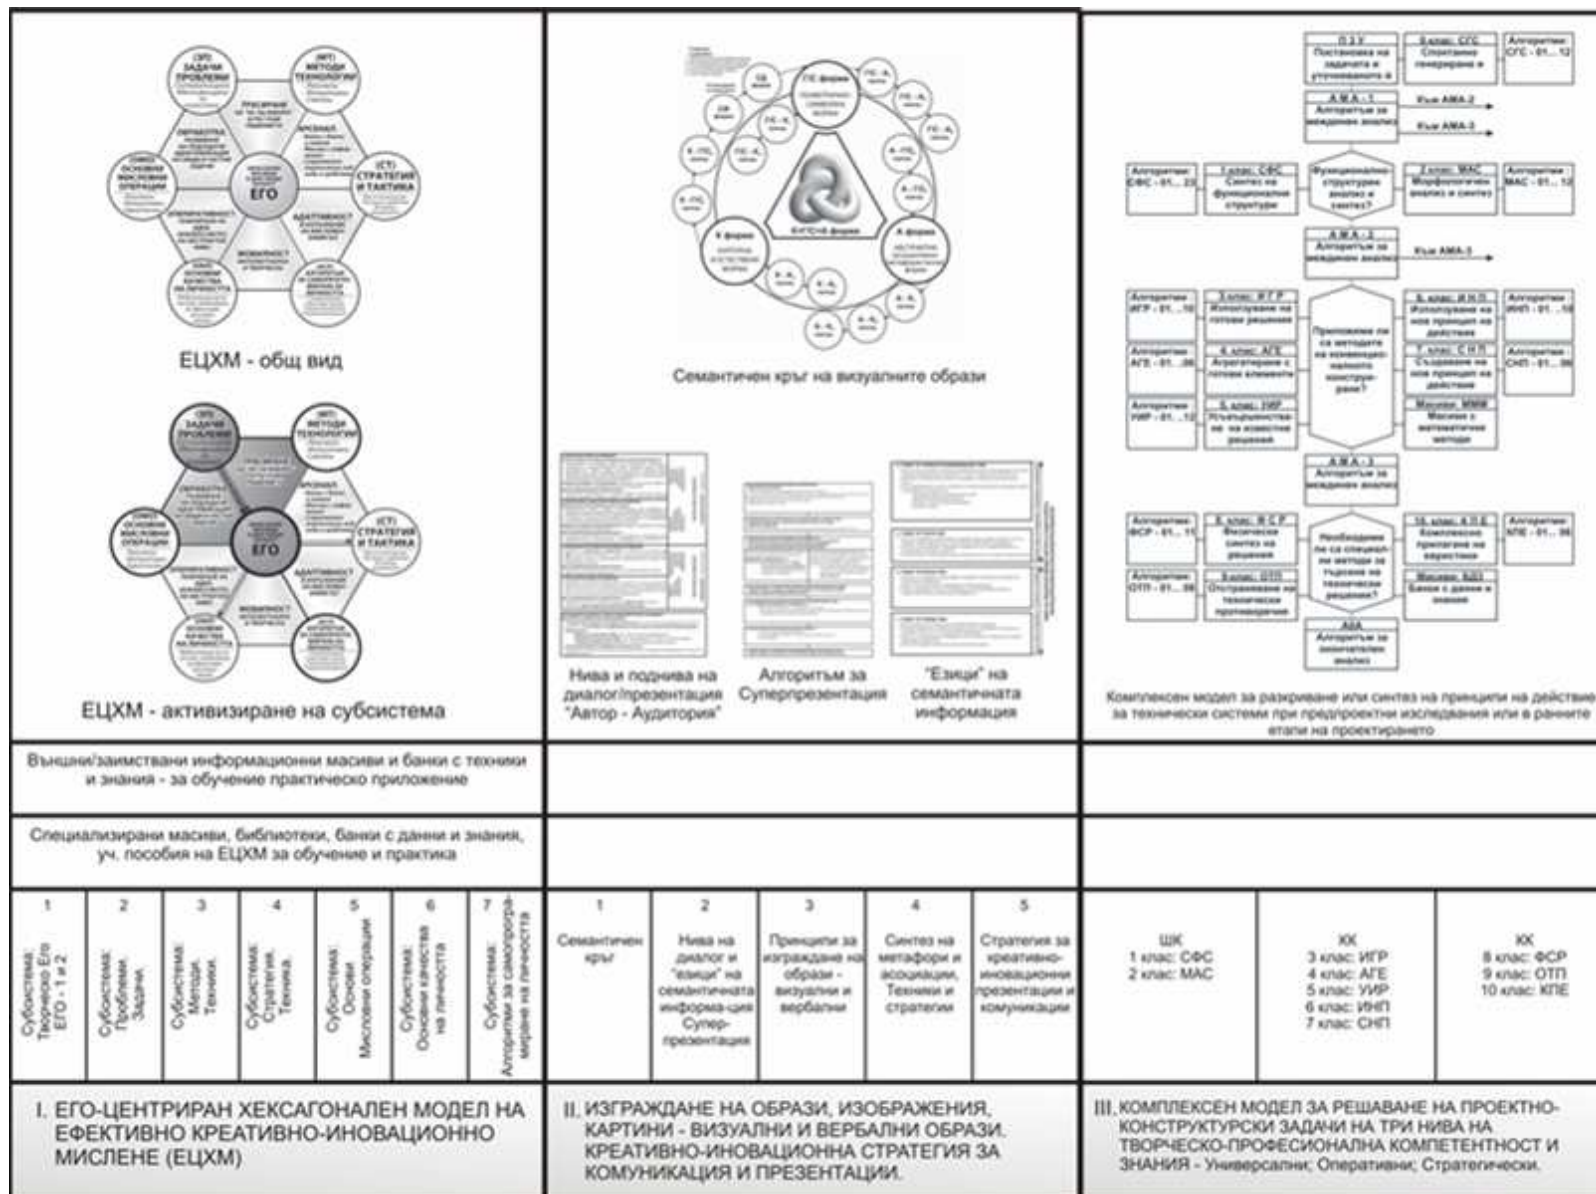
(ЗП) ЗАДАЧИ ПРОБЛЕМИ

(МТ) МЕТОДИ ТЕХНОЛОГИИ

(СТ) СТРАТЕГИЯ И ТАКТИКА

ЕГО

ЕЦХМ - общ вид

ЕЦХМ - активизиране на субсистема

Семантичен кръг на визуалните образи

Нива и поднива на диалог/презентация "Автор - Аудитория"

Алгоритъм за Суперпрезентация

"Езици" на семантичната информация

Комплексен модел за разкриване или синтез на принципи на действие за технически системи при предпроектни изследвания или в ранните етапи на проектирането

Външни/заимствани информационни масиви и банки с техники и знания - за обучение практическо приложение

Специализирани масиви, библиотеки, банки с данни и знания, уч. пособия на ЕЦХМ за обучение и практика

| 1 | 2 | 3 | 4 | 5 | 6 | 7 |
|---|---|---|---|---|---|---|
| Субсистема: Творческо Его ЕГО - 1 и 2 | Субсистема: Проблеми. Задачи. | Субсистема: Методи. Техники. | Субсистема: Стратегия. Техника. | Субсистема: Основни Мисловни операции | Субсистема: Основни качества на личността | Субсистема: Алгоритми за самопрогра-миране на личността |

| 1 | 2 | 3 | 4 | 5 |
|---|---|---|---|---|
| Семантичен кръг | Нива на диалог и "езици" на семантичната информа-ция Супер-презентация | Принципи за изграждане на образи - визуални и вербални | Синтез на метафори и асоциации. Техники и стратегии | Стратегия за креативно-иновационни презентации и комуникации |

| ШК | КК | КК |
|---|---|---|
| 1 клас: СФС 2 клас: МАС | 3 клас: ИГР 4 клас: АГЕ 5 клас: УИР 6 клас: ИНП 7 клас: СНП | 8 клас: ФСР 9 клас: ОТП 10 клас: КПЕ |

I. ЕГО-ЦЕНТРИРАН ХЕКСАГОНАЛЕН МОДЕЛ НА ЕФЕКТИВНО КРЕАТИВНО-ИНОВАЦИОННО МИСЛЕНЕ (ЕЦХМ)

II. ИЗГРАЖДАНЕ НА ОБРАЗИ, ИЗОБРАЖЕНИЯ, КАРТИНИ - ВИЗУАЛНИ И ВЕРБАЛНИ ОБРАЗИ. КРЕАТИВНО-ИНОВАЦИОННА СТРАТЕГИЯ ЗА КОМУНИКАЦИЯ И ПРЕЗЕНТАЦИИ.

III. КОМПЛЕКСЕН МОДЕЛ ЗА РЕШАВАНЕ НА ПРОЕКТНО-КОНСТРУКТОРСКИ ЗАДАЧИ НА ТРИ НИВА НА ТВОРЧЕСКО-ПРОФЕСИОНАЛНА КОМПЕТЕНТНОСТ И ЗНАНИЯ - Универсални; Оперативни; Стратегически.